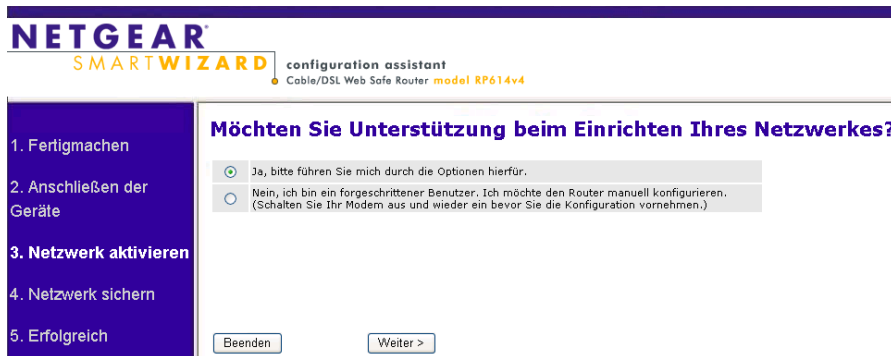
NETGEAR®
SMARTWIZARD
configuration assistant
Cable/DSL Web Safe Router model RP614v4

1. Fertigmachen

2. Anschließen der Geräte

3. Netzwerk aktivieren

4. Netzwerk sichern

5. Erfolgreich

Möchten Sie Unterstützung beim Einrichten Ihres Netzwerkes?

Ja, bitte führen Sie mich durch die Optionen hierfür.

Nein, ich bin ein forgeschrittener Benutzer. Ich möchte den Router manuell konfigurieren. (Schalten Sie Ihr Modem aus und wieder ein bevor Sie die Konfiguration vornehmen.)

Beenden

Weiter >